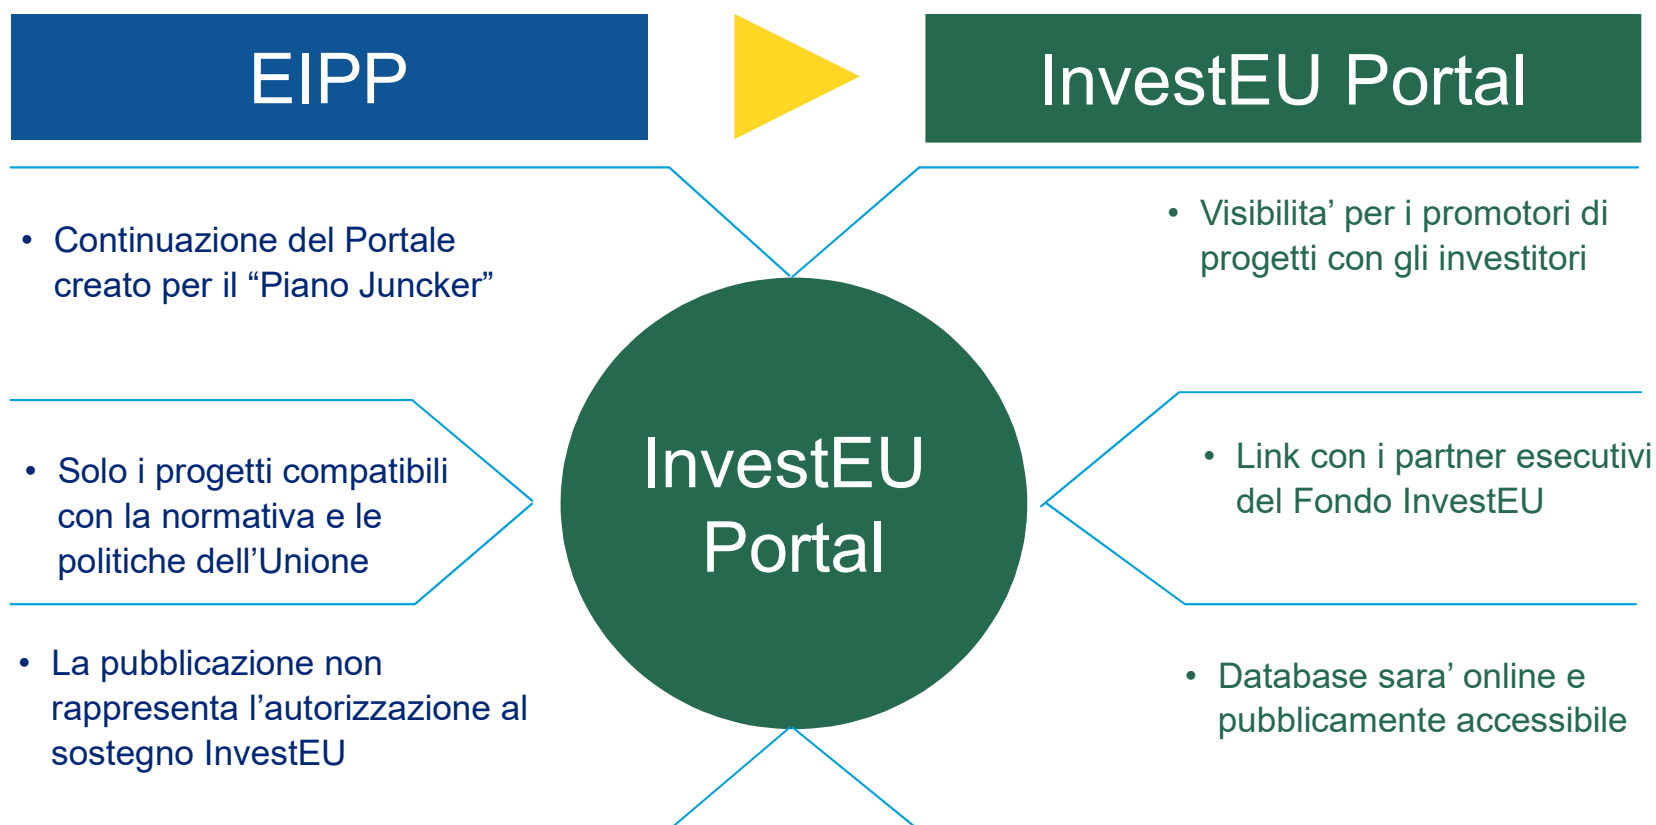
EIPP

InvestEU Portal

• Continuazione del Portale creato per il “Piano Juncker”

• Solo i progetti compatibili con la normativa e le politiche dell’Unione

• La pubblicazione non rappresenta l’autorizzazione al sostegno InvestEU

InvestEU Portal

• Visibilita’ per i promotori di progetti con gli investitori

• Link con i partner esecutivi del Fondo InvestEU

• Database sara’ online e pubblicamente accessibile